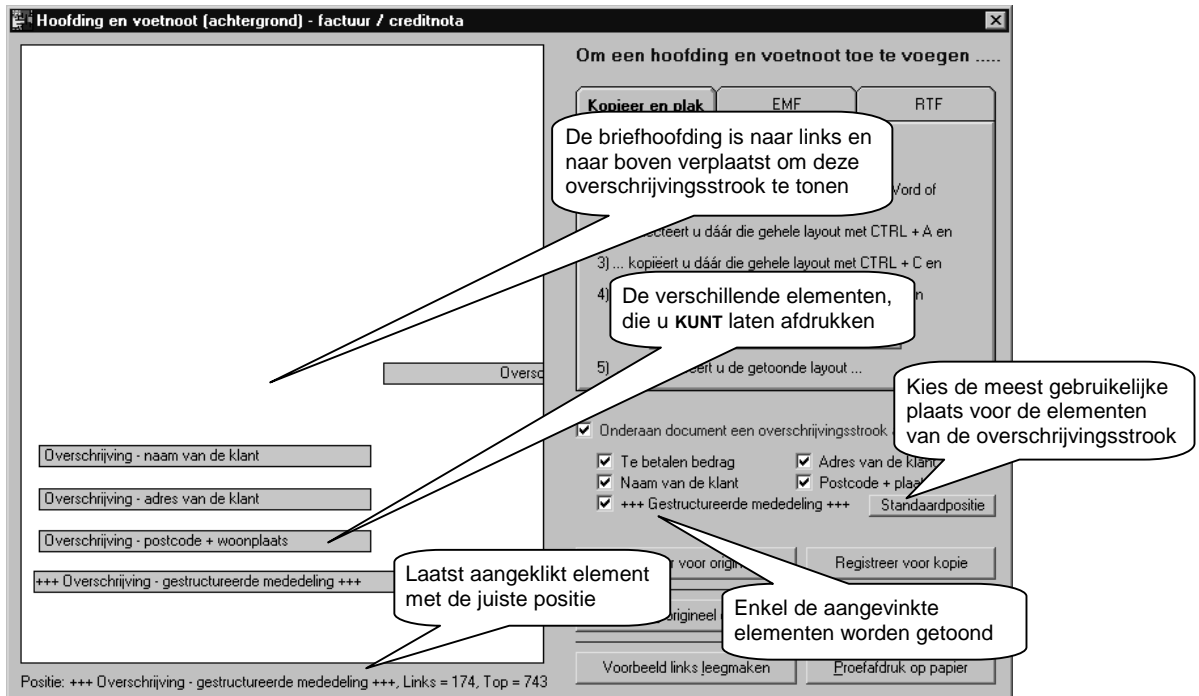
Hoofding en voetnoot (achtergrond) - factuur / creditnota

Om een hoofding en voetnoot toe te voegen .....

Kopieer en plak | EMF | RTF

De briefhoofding is naar links en naar boven verplaatst om deze overschrijvingsstrook te tonen

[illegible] Word of

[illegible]ecteert u dáár die gehele layout met CTRL + A en

3) ... kopiëert u dáár die gehele layout met CTRL + C en

4) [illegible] n

De verschillende elementen, die u KUNT laten afdrukken

5) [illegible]eert u de getoonde layout ...

Oversc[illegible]

Kies de meest gebruikelijke plaats voor de elementen van de overschrijvingsstrook

Onderaan document een overschrijvingsstrook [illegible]

Te betalen bedrag
Adres van de klan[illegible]
Naam van de klant
Postcode + plaa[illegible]
+++ Gestructureerde mededeling +++
Standaardpositie

Overschrijving - naam van de klant

Overschrijving - adres van de klant

Overschrijving - postcode + woonplaats

+++ Overschrijving - gestructureerde mededeling +++

Laatst aangeklikt element met de juiste positie

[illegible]r voor origin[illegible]
Registreer voor kopie

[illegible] origineel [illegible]

Enkel de aangevinkte elementen worden getoond

Voorbeeld links leegmaken
Proefafdruk op papier

Positie: +++ Overschrijving - gestructureerde mededeling +++, Links = 174, Top = 743